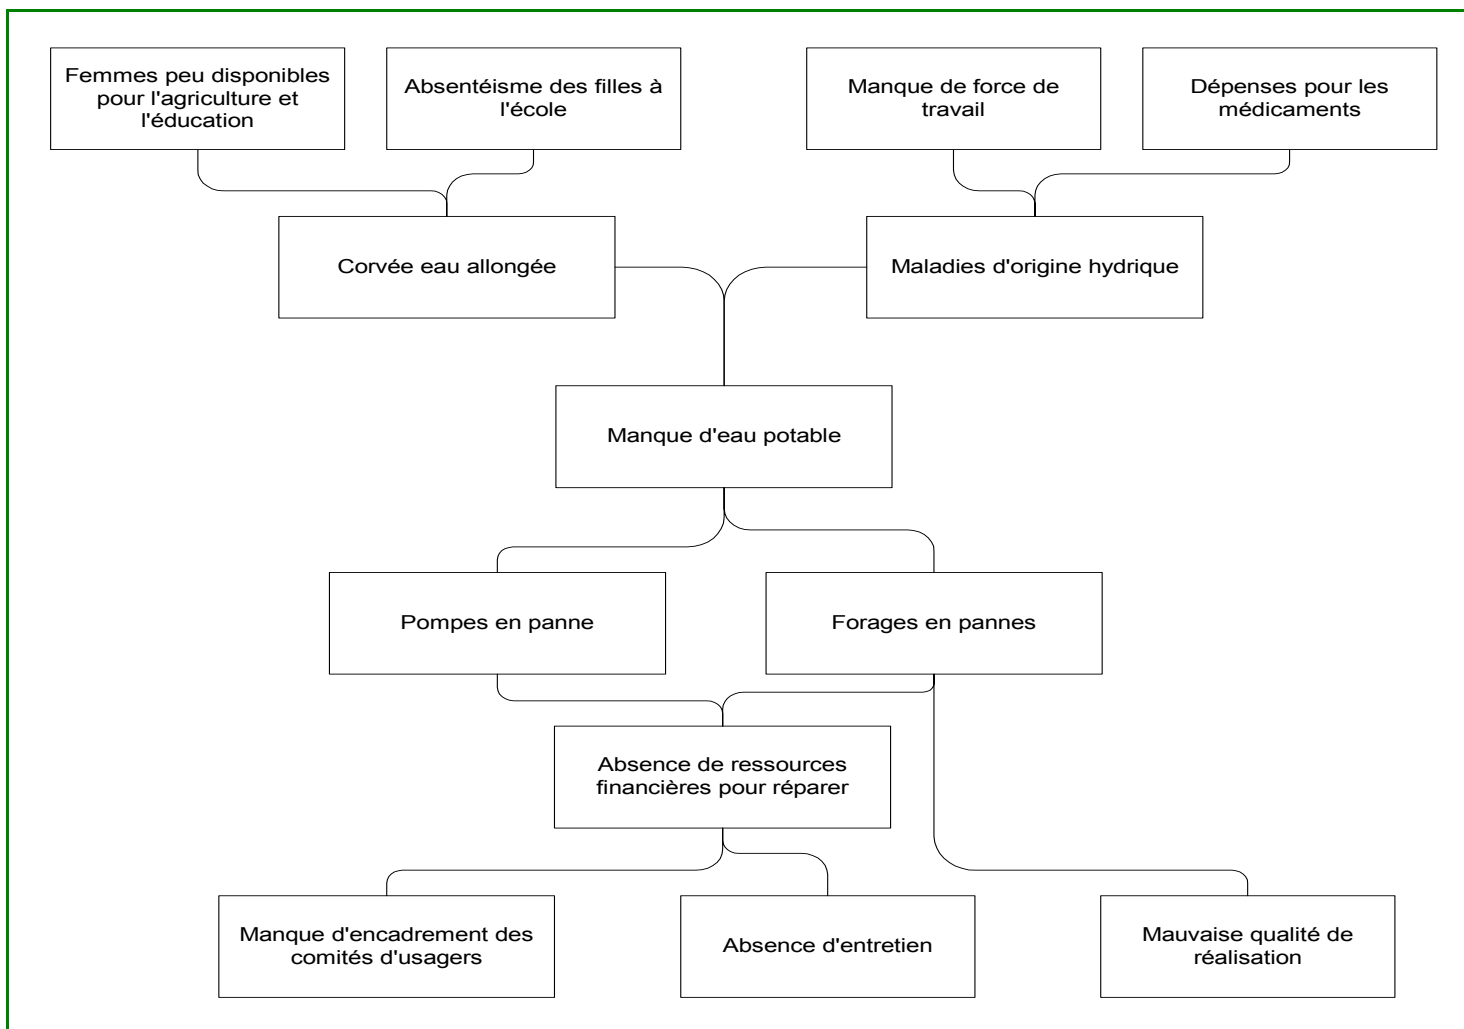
Femmes peu disponibles pour l'agriculture et l'éducation

Absentéisme des filles à l'école

Manque de force de travail

Dépenses pour les médicaments

Corvée eau allongée

Maladies d'origine hydrique

Manque d'eau potable

Pompes en panne

Forages en pannes

Absence de ressources financières pour réparer

Manque d'encadrement des comités d'usagers

Absence d'entretien

Mauvaise qualité de réalisation